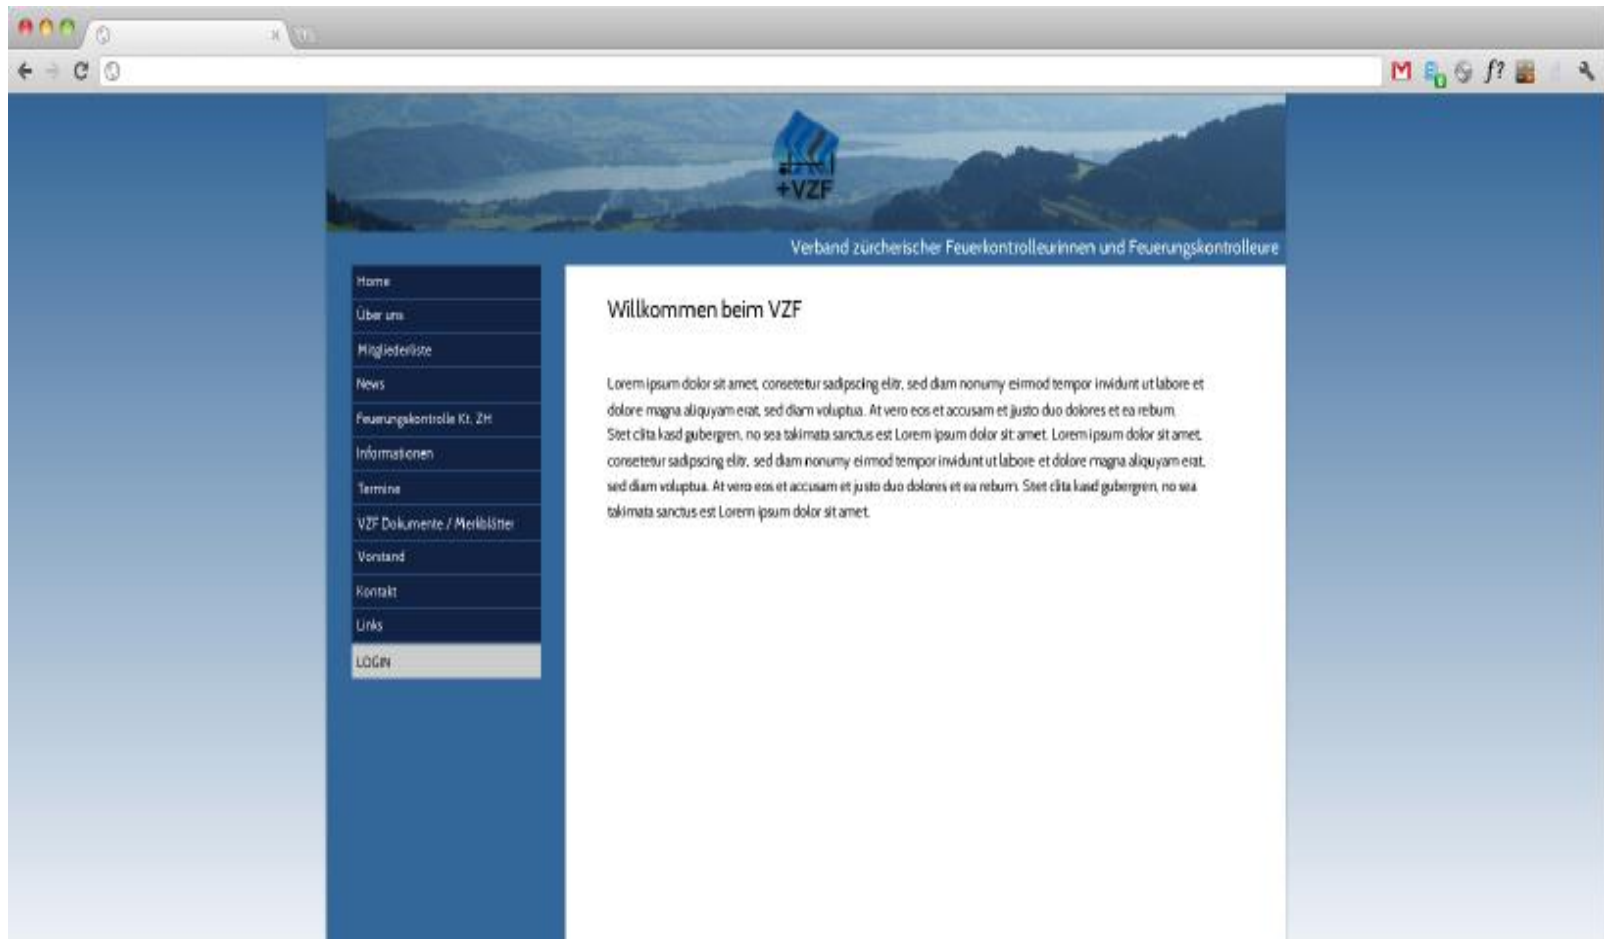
+VZF

Verband zürcherischer Feuerkontrolleurinnen und Feuerungskontrolleure

Home
Über uns
Mitgliederliste
News
Feuerungskontrolle Kt. ZH
Informationen
Termine
VZF Dokumente / Merkblätter
Vorstand
Kontakt
Links
LOGIN

Willkommen beim VZF

Lorem ipsum dolor sit amet, consetetur sadipscing elitr, sed diam nonumy eirmod tempor invidunt ut labore et dolore magna aliquyam erat, sed diam voluptua. At vero eos et accusam et justo duo dolores et ea rebum. Stet clita kasd gubergren, no sea takimata sanctus est Lorem ipsum dolor sit amet. Lorem ipsum dolor sit amet, consetetur sadipscing elitr, sed diam nonumy eirmod tempor invidunt ut labore et dolore magna aliquyam erat, sed diam voluptua. At vero eos et accusam et justo duo dolores et ea rebum. Stet clita kasd gubergren, no sea takimata sanctus est Lorem ipsum dolor sit amet.